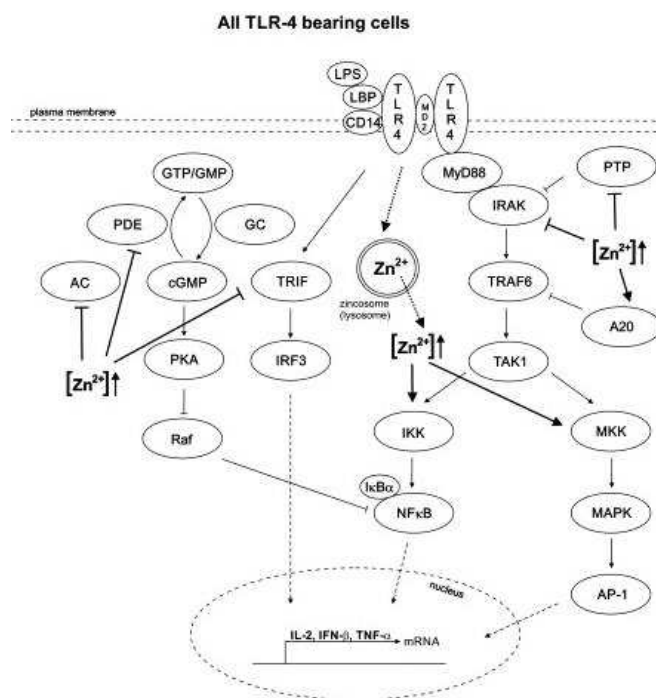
All TLR-4 bearing cells

plasma membrane

LPS

LBP

CD14

TLR4

MD2

TLR4

MyD88

PTP

GTP/GMP

PDE

GC

IRAK

$[Zn^{2+}]\uparrow$

AC

cGMP

TRIF

$Zn^{2+}$

zincosome (lysosome)

TRAF6

A20

$[Zn^{2+}]\uparrow$

PKA

IRF3

$[Zn^{2+}]\uparrow$

TAK1

Raf

IKK

MKK

IκBα

NFκB

MAPK

nucleus

AP-1

IL-2, IFN-β, TNF-α mRNA